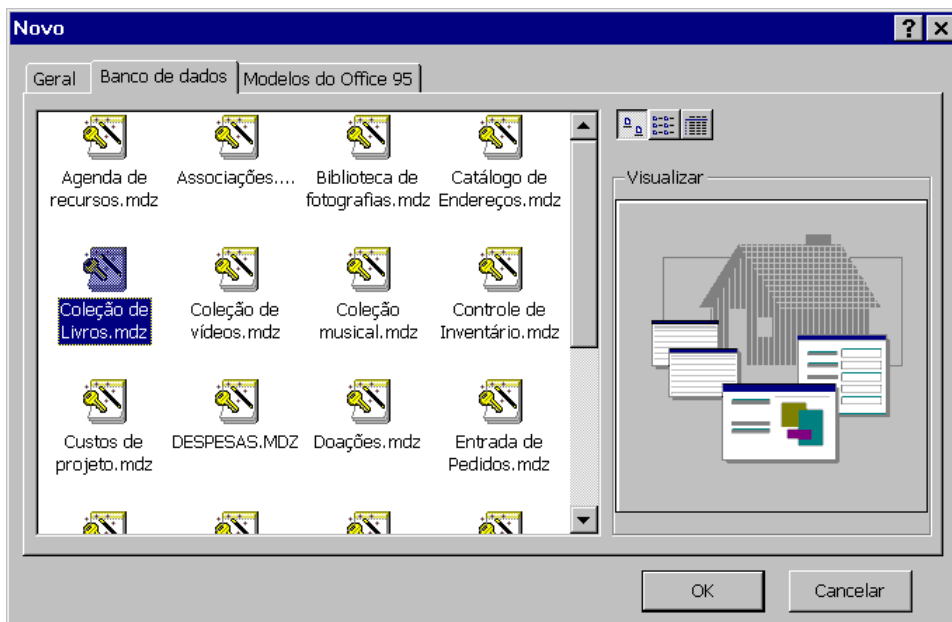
Novo

Geral | Banco de dados | Modelos do Office 95

Agenda de recursos.mdz

Associações....

Biblioteca de fotografias.mdz

Catálogo de Endereços.mdz

Coleção de Livros.mdz

Coleção de vídeos.mdz

Coleção musical.mdz

Controle de Inventário.mdz

Custos de projeto.mdz

DESPESAS.MDZ

Doações.mdz

Entrada de Pedidos.mdz

Visualizar

OK

Cancelar